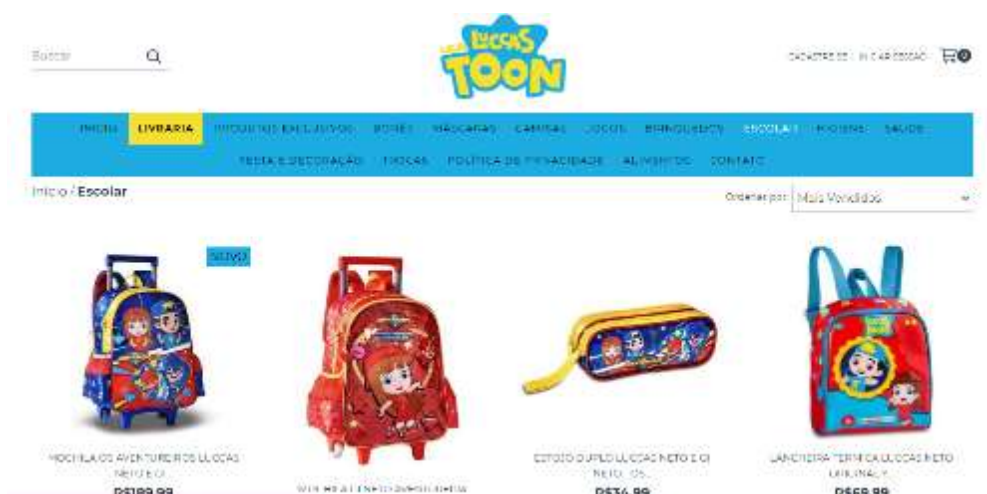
Buscar

LUCCAS TOON

CADASTRE-SE | INICIAR SESSÃO 0

INÍCIO LIVRARIA PRODUTOS EXCLUSIVOS BONÉS MÁSCARAS CAMISAS JOGOS BRINQUEDOS ESCOLAR HIGIENE SAÚDE FESTA E DECORAÇÃO TROCAS POLÍTICA DE PRIVACIDADE ALIMENTOS CONTATO

Início / Escolar

Ordenar por: Mais Vendidos

NOVO

MOCHILA OS AVENTUREIROS LUCCAS NETO E GI
R$189,99

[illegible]

ESTOJO DUPLO LUCCAS NETO E GI NETO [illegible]
R$34,99

LANCHEIRA TÉRMICA LUCCAS NETO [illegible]
R$69,99